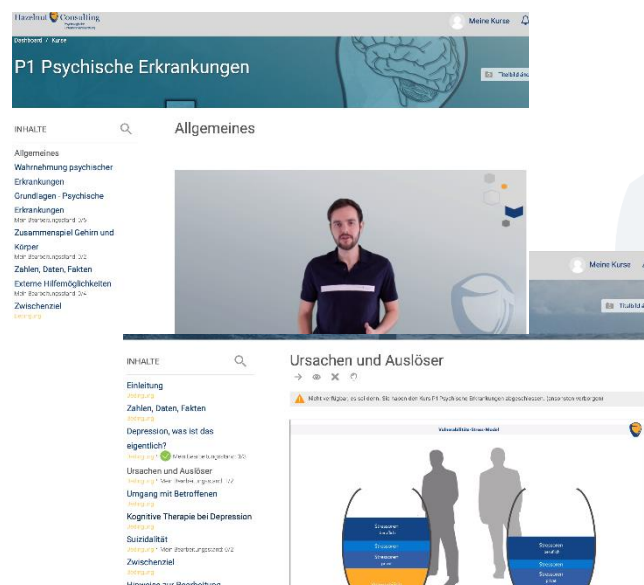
Hazelnut Consulting

Meine Kurse

Dashboard / Kurse

P1 Psychische Erkrankungen

Titelbild ä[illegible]

INHALTE

Allgemeines

Allgemeines

Wahrnehmung psychischer Erkrankungen

Grundlagen - Psychische Erkrankungen

Mein Bearbeitungsstand 3/5

Zusammenspiel Gehirn und Körper

Mein Bearbeitungsstand 3/2

Zahlen, Daten, Fakten

Externe Hilfemöglichkeiten

Mein Bearbeitungsstand 3/4

Zwischenziel

Meine Kurse

Titelbild ä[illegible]

INHALTE

Ursachen und Auslöser

Einleitung

Zahlen, Daten, Fakten

Depression, was ist das eigentlich?

Ursachen und Auslöser

Mein Bearbeitungsstand 1/2

Umgang mit Betroffenen

Kognitive Therapie bei Depression

Suizidalität

Mein Bearbeitungsstand 0/2

Zwischenziel

Hinweise zur Bearbeitung

Nicht verfügbar, es sei denn: Sie haben den Kurs P1 Psychische Erkrankungen abgeschlossen. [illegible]

Vulnerabilitäts-Stress-Modell

Stressoren

Stressoren

Stressoren

Stressoren

Stressoren